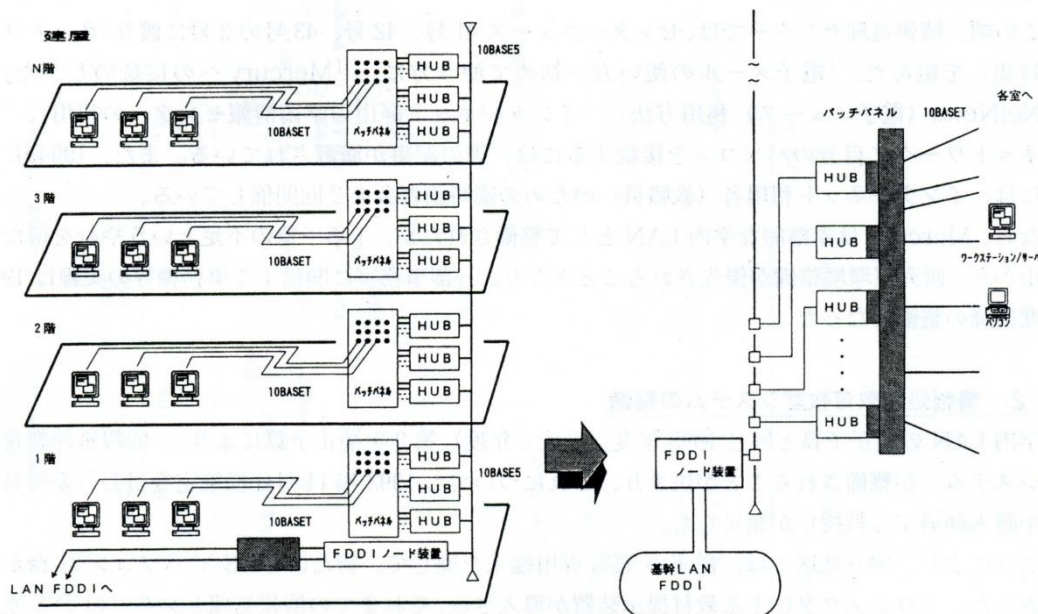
建屋

N階

HUB
HUB
HUB
HUB

10BASE5

10BASET

パッチパネル

3階

HUB
HUB
HUB
HUB

10BASET

パッチパネル

2階

HUB
HUB

10BASET

パッチパネル

1階

HUB
HUB
HUB

10BASE5

10BASET

パッチパネル

FDDIノード装置

LAN FDDIへ

パッチパネル

10BASET

各室へ

HUB
HUB
HUB
HUB
HUB

ワークステーション/サーバ

パソコン

FDDI
ノード装置

基幹LAN
FDDI